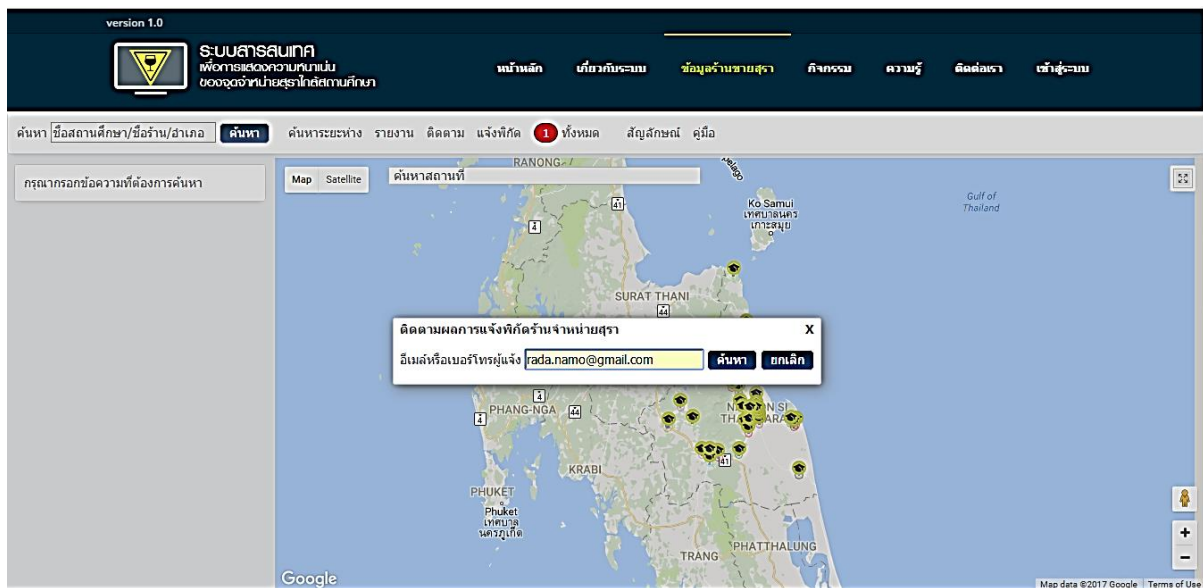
version 1.0

ระบบสารสนเทศ
เพื่อการแสดงความหนาแน่น
ของจุดจำหน่ายสุราใกล้สถานศึกษา

หน้าหลัก เกี่ยวกับระบบ ข้อมูลร้านขายสุรา กิจกรรม ความรู้ ติดต่อเรา เข้าสู่ระบบ

ค้นหา ชื่อสถานศึกษา/ชื่อร้าน/อำเภอ ค้นหา ค้นหาระยะห่าง รายงาน ติดตาม แจ้งพิกัด 1 ทั้งหมด สัญลักษณ์ คู่มือ

กรุณากรอกข้อความที่ต้องการค้นหา

Map Satellite ค้นหาสถานที่

RANONG
Ko Samui
เทศบาลนคร
เกาะสมุย
Gulf of Thailand
SURAT THANI
41
4
44
ติดตามผลการแจ้งพิกัดร้านจำหน่ายสุรา X
อีเมล์หรือเบอร์โทรผู้แจ้ง rada.namo@gmail.com ค้นหา ยกเลิก
PHANG-NGA
4
41
KRABI
PHUKET
Phuket
เทศบาล
นครภูเก็ต
TRANG
PHATTHALUNG
Google
Map data ©2017 Google Terms of Use